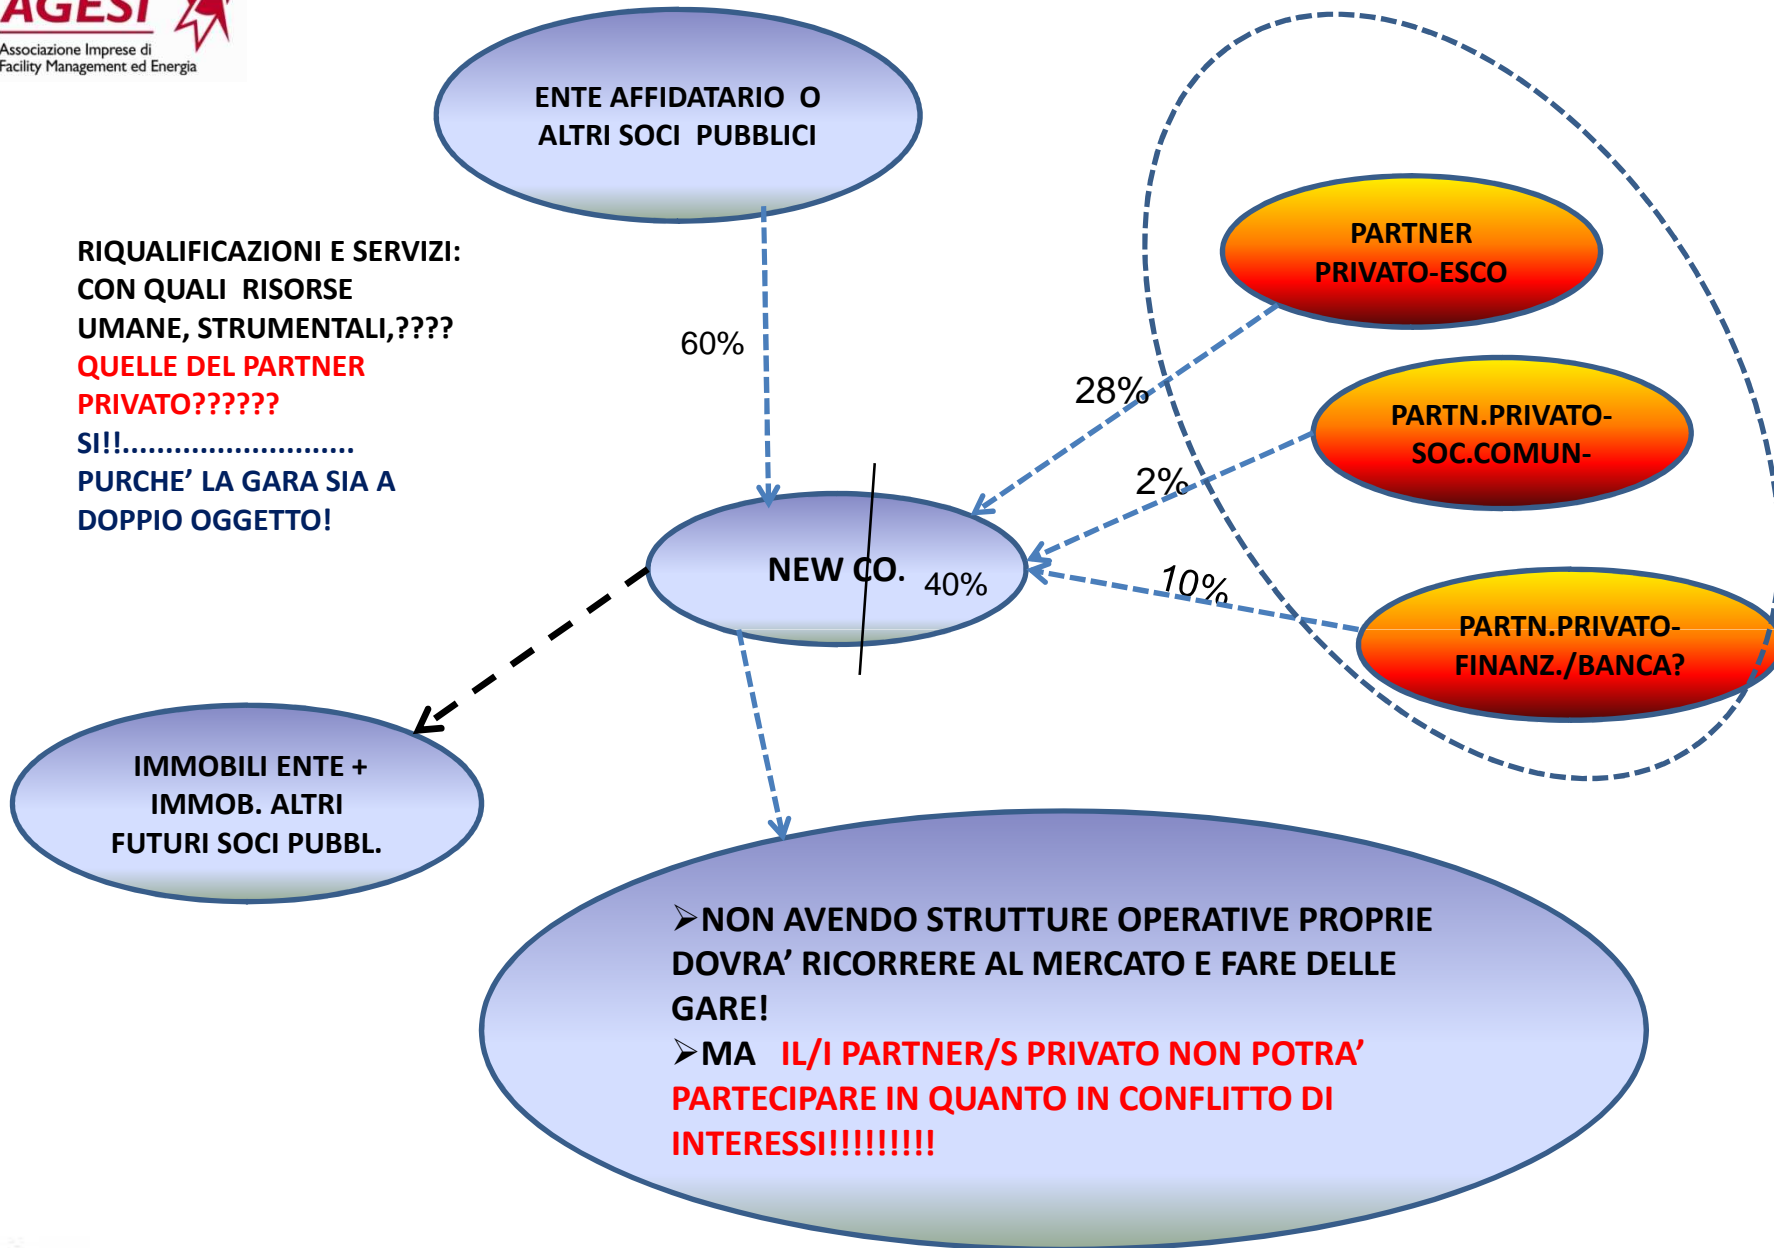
AGESI
Associazione Imprese di Facility Management ed Energia

ENTE AFFIDATARIO O ALTRI SOCI PUBBLICI

RIQUALIFICAZIONI E SERVIZI: CON QUALI RISORSE UMANE, STRUMENTALI,????
QUELLE DEL PARTNER PRIVATO??????
SI!!..........................
PURCHE' LA GARA SIA A DOPPIO OGGETTO!

60%

PARTNER PRIVATO-ESCO

28%

PARTN.PRIVATO-SOC.COMUN-

2%

NEW CO. 40%

10%

PARTN.PRIVATO-FINANZ./BANCA?

IMMOBILI ENTE + IMMOB. ALTRI FUTURI SOCI PUBBL.

➢NON AVENDO STRUTTURE OPERATIVE PROPRIE DOVRA' RICORRERE AL MERCATO E FARE DELLE GARE!
➢MA IL/I PARTNER/S PRIVATO NON POTRA' PARTECIPARE IN QUANTO IN CONFLITTO DI INTERESSI!!!!!!!!!